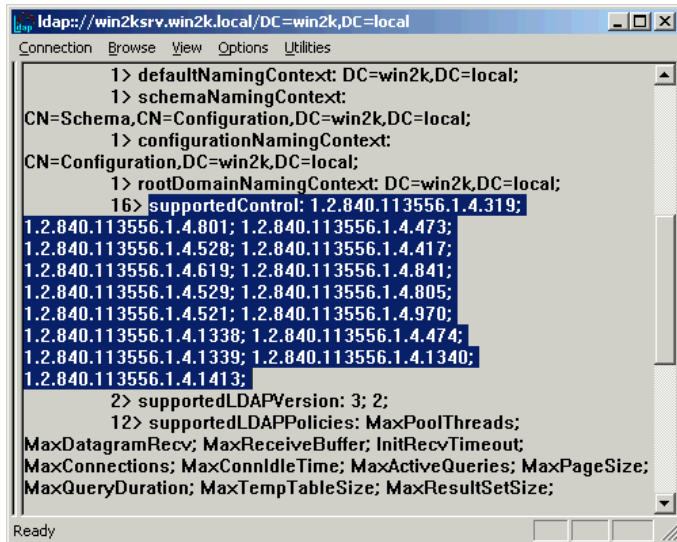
ldap://win2ksrv.win2k.local/DC=win2k,DC=local

Connection Browse View Options Utilities

1> defaultNamingContext: DC=win2k,DC=local;
1> schemaNamingContext: CN=Schema,CN=Configuration,DC=win2k,DC=local;
1> configurationNamingContext: CN=Configuration,DC=win2k,DC=local;
1> rootDomainNamingContext: DC=win2k,DC=local;
16> supportedControl: 1.2.840.113556.1.4.319; 1.2.840.113556.1.4.801; 1.2.840.113556.1.4.473; 1.2.840.113556.1.4.528; 1.2.840.113556.1.4.417; 1.2.840.113556.1.4.619; 1.2.840.113556.1.4.841; 1.2.840.113556.1.4.529; 1.2.840.113556.1.4.805; 1.2.840.113556.1.4.521; 1.2.840.113556.1.4.970; 1.2.840.113556.1.4.1338; 1.2.840.113556.1.4.474; 1.2.840.113556.1.4.1339; 1.2.840.113556.1.4.1340; 1.2.840.113556.1.4.1413;
2> supportedLDAPVersion: 3; 2;
12> supportedLDAPPolicies: MaxPoolThreads; MaxDatagramRecv; MaxReceiveBuffer; InitRecvTimeout; MaxConnections; MaxConnIdleTime; MaxActiveQueries; MaxPageSize; MaxQueryDuration; MaxTempTableSize; MaxResultSetSize;

Ready